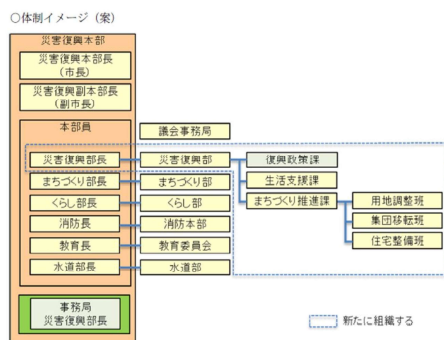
○体制イメージ（案）

災害復興本部

災害復興本部長
（市長）

災害復興副本部長
（副市長）

本部員

災害復興部長
まちづくり部長
くらし部長
消防長
教育長
水道部長

議会事務局
災害復興部
まちづくり部
くらし部
消防本部
教育委員会
水道部

復興政策課
生活支援課
まちづくり推進課

用地調整班
集団移転班
住宅整備班

事務局
災害復興部長

新たに組織する